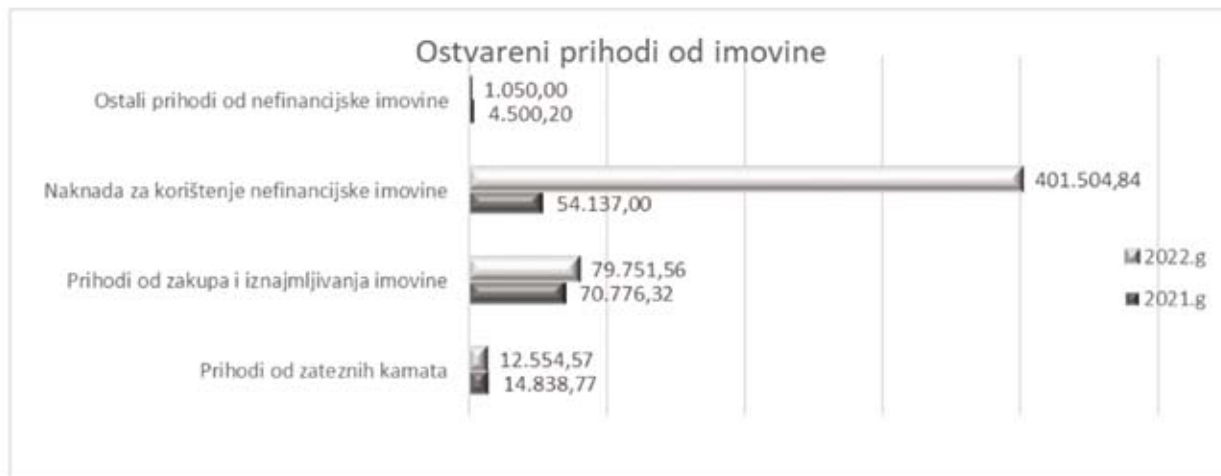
Ostvareni prihodi od imovine

Ostali prihodi od nefinancijske imovine
1.050,00
4.500,20

Naknada za korištenje nefinancijske imovine
401.504,84
54.137,00

Prihodi od zakupa i iznajmljivanja imovine
79.751,56
70.776,32

Prihodi od zateznih kamata
12.554,57
14.838,77

2022.g
2021.g